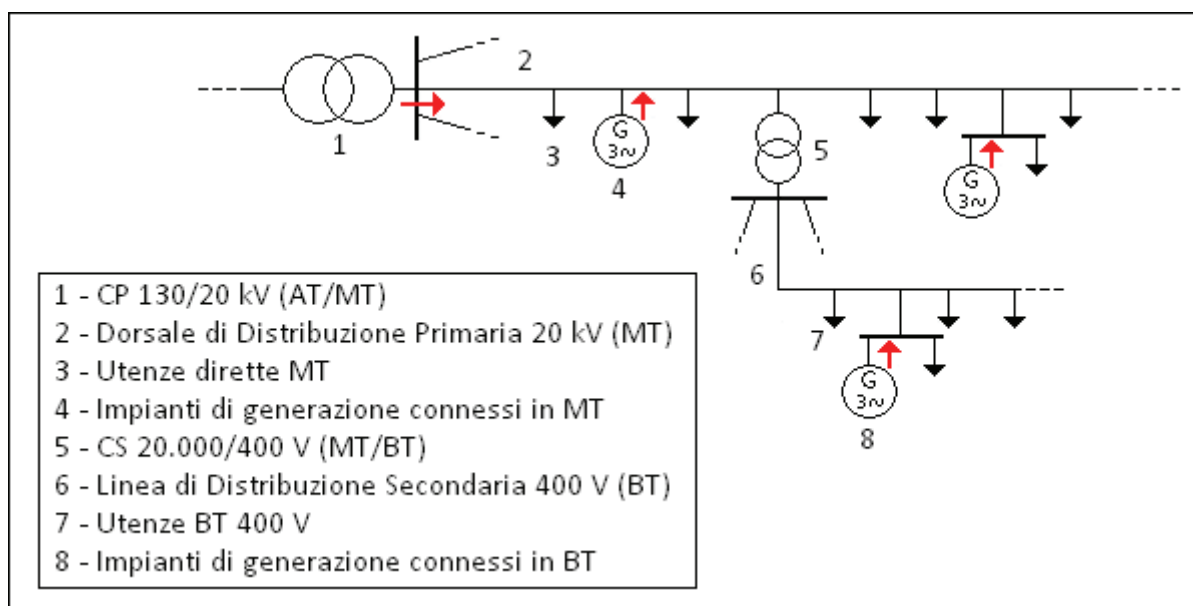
2

1

3

G
3~

4

5

G
3~

6

7

G
3~

8

1 - CP 130/20 kV (AT/MT)
2 - Dorsale di Distribuzione Primaria 20 kV (MT)
3 - Utenze dirette MT
4 - Impianti di generazione connessi in MT
5 - CS 20.000/400 V (MT/BT)
6 - Linea di Distribuzione Secondaria 400 V (BT)
7 - Utenze BT 400 V
8 - Impianti di generazione connessi in BT